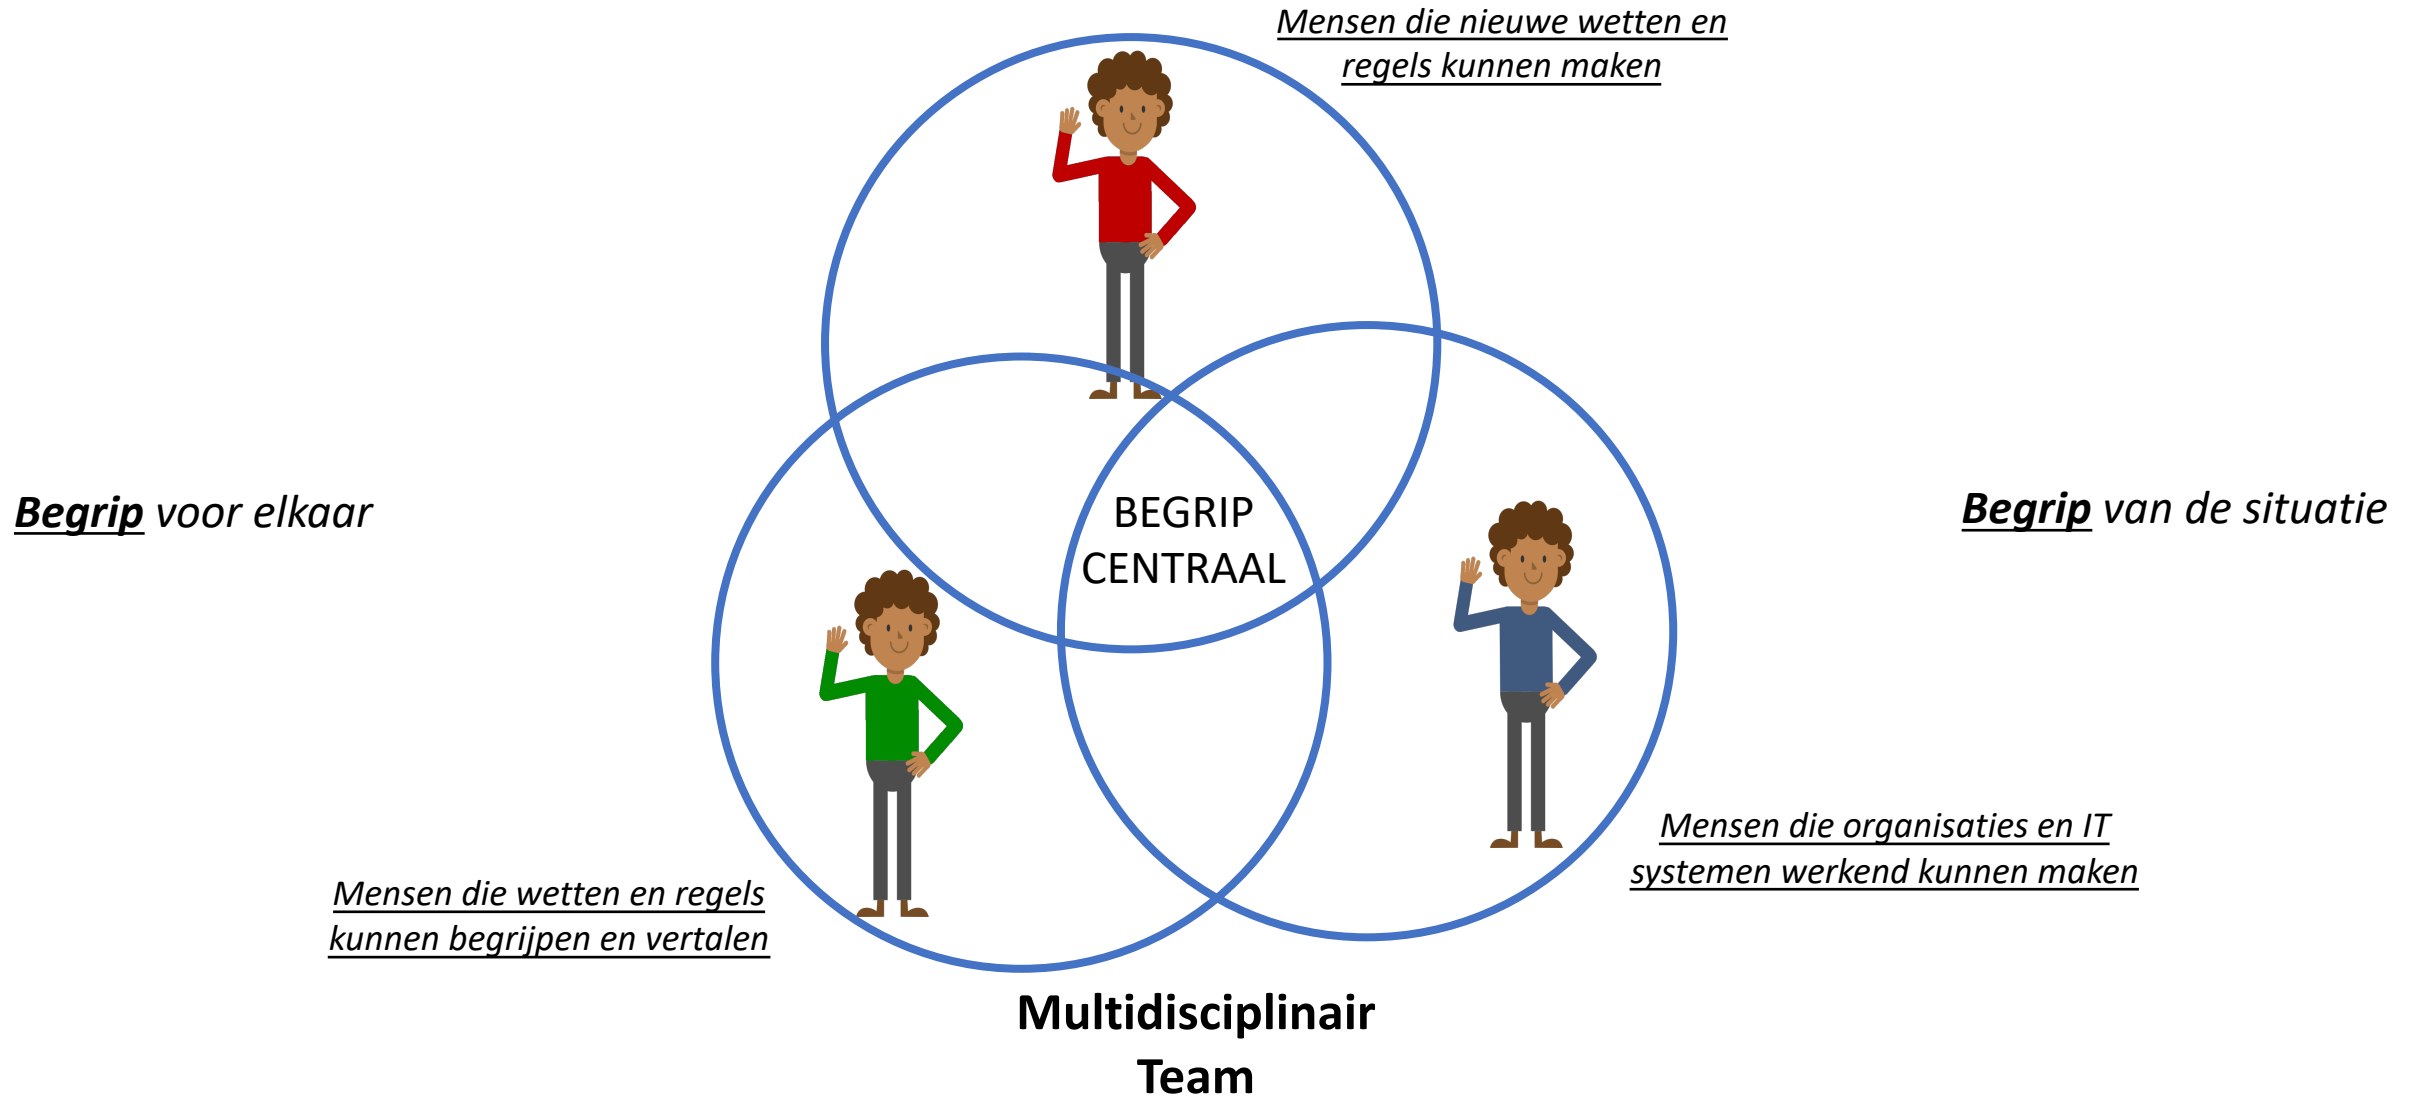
Mensen die nieuwe wetten en regels kunnen maken

Begrip voor elkaar

BEGRIP CENTRAAL

Begrip van de situatie

Mensen die organisaties en IT systemen werkend kunnen maken

Mensen die wetten en regels kunnen begrijpen en vertalen

Multidisciplinair Team